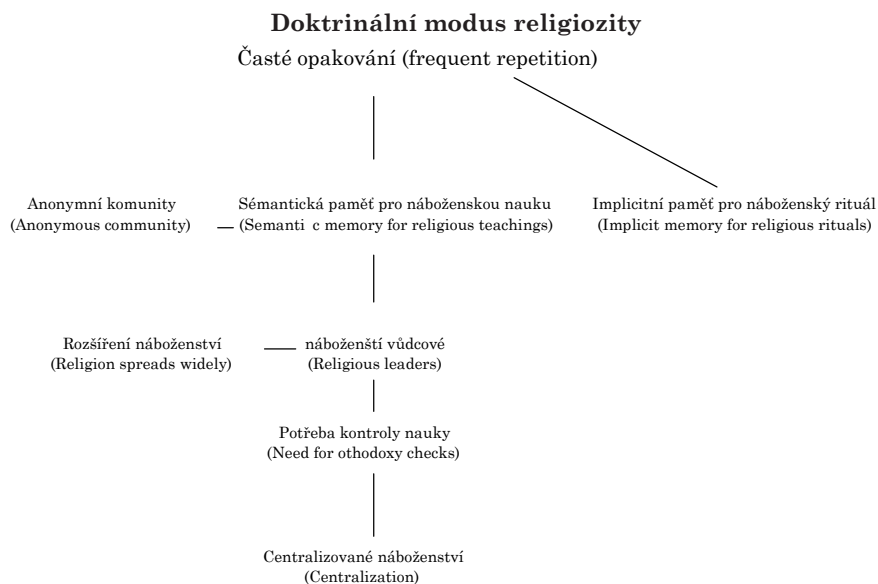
**Doktrinální modus religiozity**

Časté opakování (frequent repetition)

Anonymní komunity
(Anonymous community)

Sémantická paměť pro náboženskou nauku
(Semanti c memory for religious teachings)

Implicitní paměť pro náboženský rituál
(Implicit memory for religious rituals)

Rozšíření náboženství
(Religion spreads widely)

náboženští vůdcové
(Religious leaders)

Potřeba kontroly nauky
(Need for othodoxy checks)

Centralizované náboženství
(Centralization)